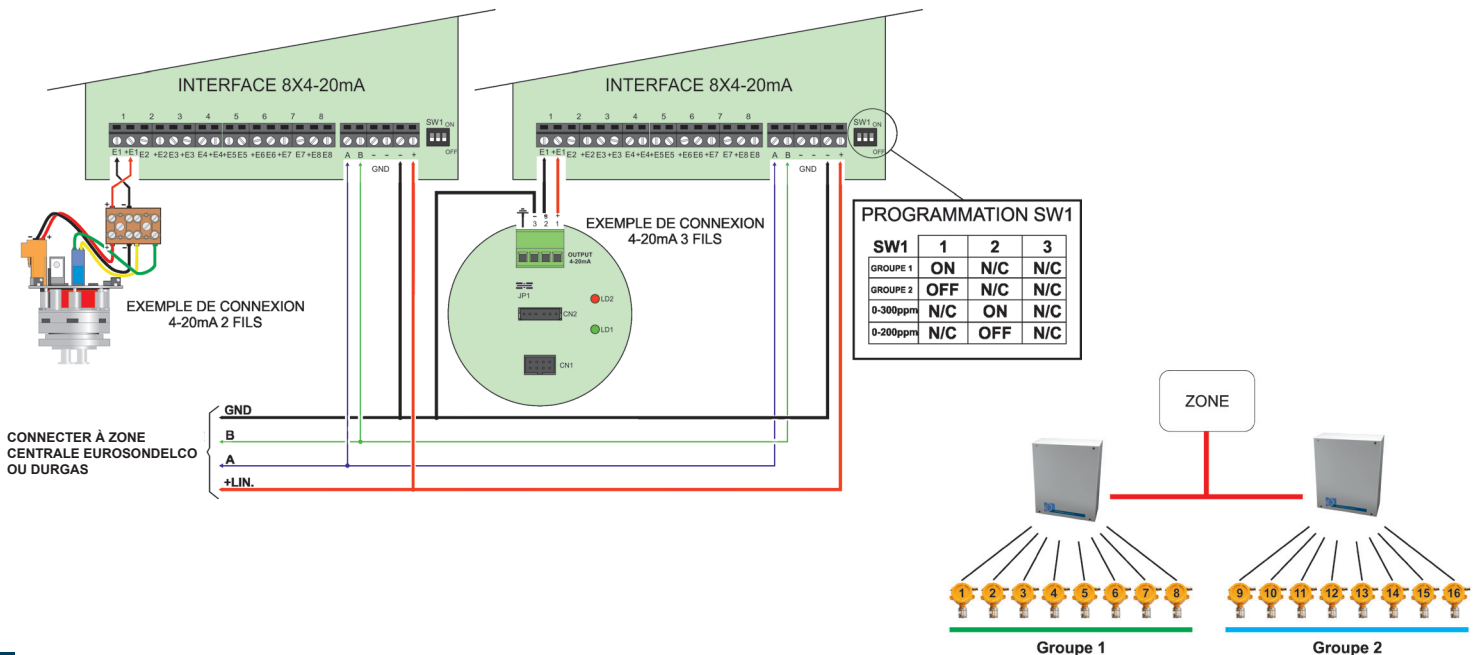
INTERFACE 8X4-20mA

1 2 3 4 5 6 7 8

SW1 ON OFF

E1 +E1 E2 +E2 E3 +E3 E4 +E4 +E5 E5 +E6 E6 +E7 E7 +E8 E8

A B - - - +

GND

INTERFACE 8X4-20mA

1 2 3 4 5 6 7 8

SW1 ON OFF

E1 +E1 E2 +E2 E3 +E3 E4 +E4 +E5 E5 +E6 E6 +E7 E7 +E8 E8

A B - - - +

GND

EXEMPLE DE CONNEXION
4-20mA 3 FILS

3 2 1

OUTPUT 4-20mA

JP1

LD2

CN2

LD1

CN1

EXEMPLE DE CONNEXION
4-20mA 2 FILS

PROGRAMMATION SW1

| SW1 | 1 | 2 | 3 |
|---|---|---|---|
| GROUPE 1 | ON | N/C | N/C |
| GROUPE 2 | OFF | N/C | N/C |
| 0-300ppm | N/C | ON | N/C |
| 0-200ppm | N/C | OFF | N/C |

ZONE

GND

CONNECTER À ZONE
CENTRALE EUROSONDELCO
OU DURGAS

B

A

+LIN.

1 2 3 4 5 6 7 8

9 10 11 12 13 14 15 16

Groupe 1

Groupe 2